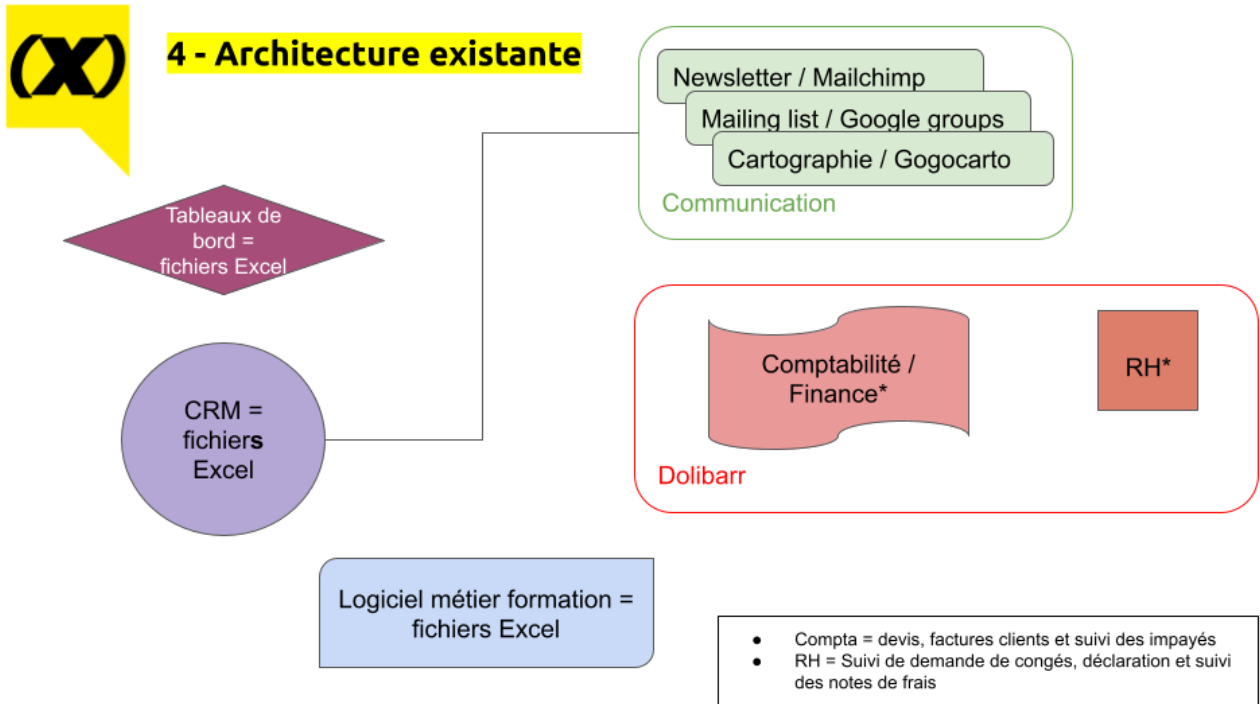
(X)

4 - Architecture existante

Newsletter / Mailchimp
Mailing list / Google groups
Cartographie / Gogocarto
Communication

Tableaux de bord = fichiers Excel

Comptabilité / Finance*

RH*

Dolibarr

CRM = fichiers Excel

Logiciel métier formation = fichiers Excel

- Compta = devis, factures clients et suivi des impayés
- RH = Suivi de demande de congés, déclaration et suivi des notes de frais